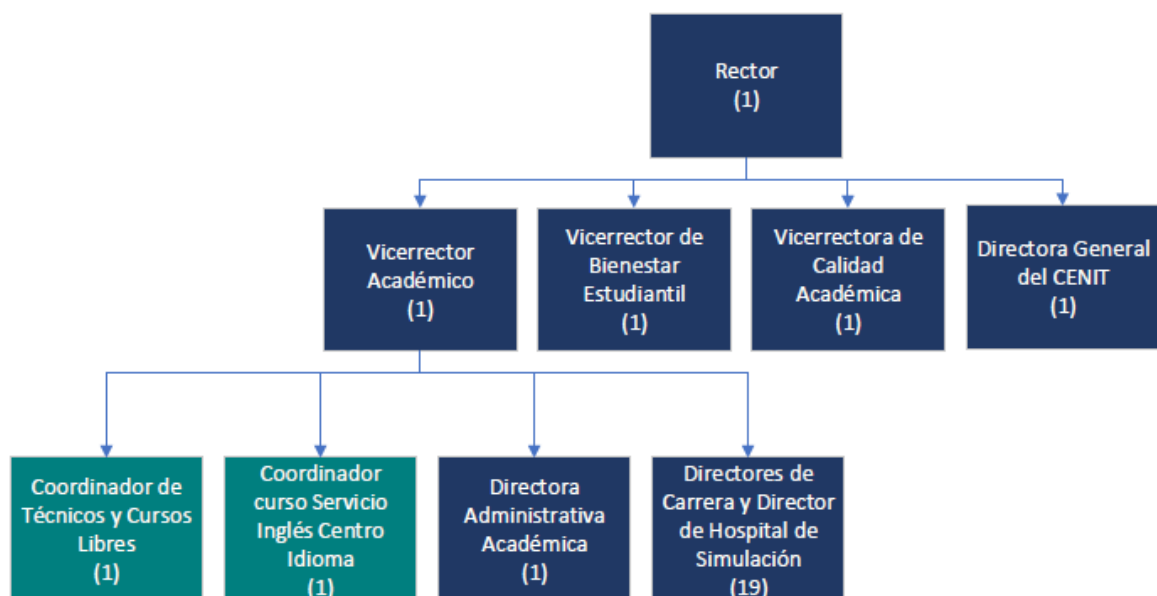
Rector
(1)

Vicerrector Académico
(1)

Vicerrector de Bienestar Estudiantil
(1)

Vicerrectora de Calidad Académica
(1)

Directora General del CENIT
(1)

Coordinador de Técnicos y Cursos Libres
(1)

Coordinador curso Servicio Inglés Centro Idioma
(1)

Directora Administrativa Académica
(1)

Directores de Carrera y Director de Hospital de Simulación
(19)